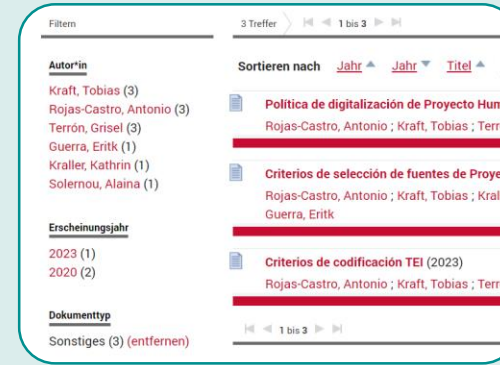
Filtern

Autor*in

Kraft, Tobias (3)
Rojas-Castro, Antonio (3)
Terrón, Grisel (3)
Guerra, Eritk (1)
Kraller, Kathrin (1)
Solernou, Alaina (1)

Erscheinungsjahr

2023 (1)
2020 (2)

Dokumenttyp

Sonstiges (3) (entfernen)

3 Treffer 1 bis 3

Sortieren nach Jahr ▲ Jahr ▼ Titel ▲

Política de digitalización de Proyecto Hum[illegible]
Rojas-Castro, Antonio ; Kraft, Tobias ; Terr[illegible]

Criterios de selección de fuentes de Proye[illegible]
Rojas-Castro, Antonio ; Kraft, Tobias ; Kral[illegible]
Guerra, Eritk

Criterios de codificación TEI (2023)
Rojas-Castro, Antonio ; Kraft, Tobias ; Terr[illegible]

1 bis 3